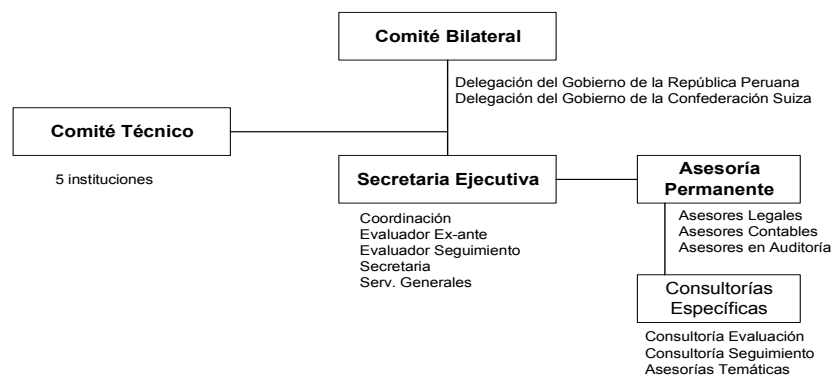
Comité Bilateral

Delegación del Gobierno de la República Peruana
Delegación del Gobierno de la Confederación Suiza

Comité Técnico

5 instituciones

Secretaria Ejecutiva

Coordinación
Evaluador Ex-ante
Evaluador Seguimiento
Secretaria
Serv. Generales

Asesoría Permanente

Asesores Legales
Asesores Contables
Asesores en Auditoría

Consultorías Específicas

Consultoría Evaluación
Consultoría Seguimiento
Asesorías Temáticas